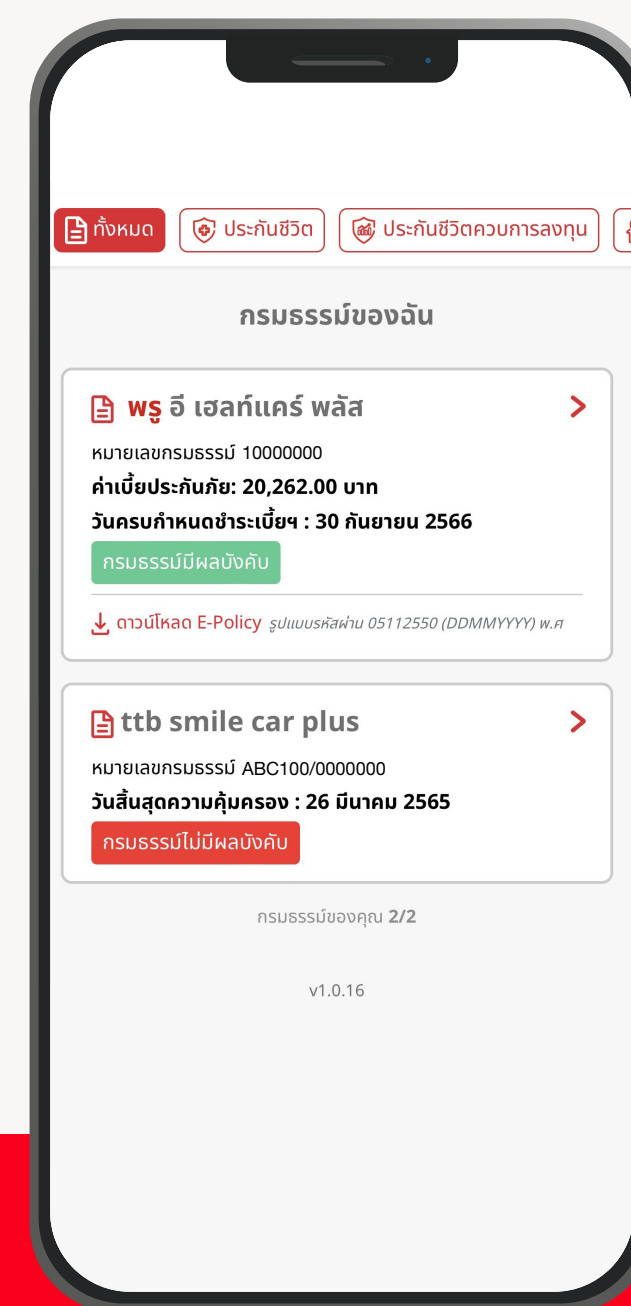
ทั้งหมด ประกันชีวิต ประกันชีวิตควบการลงทุน

กรมธรรม์ของฉัน

พรู อี เฮลท์แคร์ พลัส

หมายเลขกรมธรรม์ 10000000

ค่าเบี้ยประกันภัย: 20,262.00 บาท

วันครบกำหนดชำระเบี้ยฯ : 30 กันยายน 2566

กรมธรรม์มีผลบังคับ

ดาวน์โหลด E-Policy รูปแบบรหัสผ่าน 05112550 (DDMMYYYY) พ.ศ

ttb smile car plus

หมายเลขกรมธรรม์ ABC100/0000000

วันสิ้นสุดความคุ้มครอง : 26 มีนาคม 2565

กรมธรรม์ไม่มีผลบังคับ

กรมธรรม์ของคุณ 2/2

v1.0.16